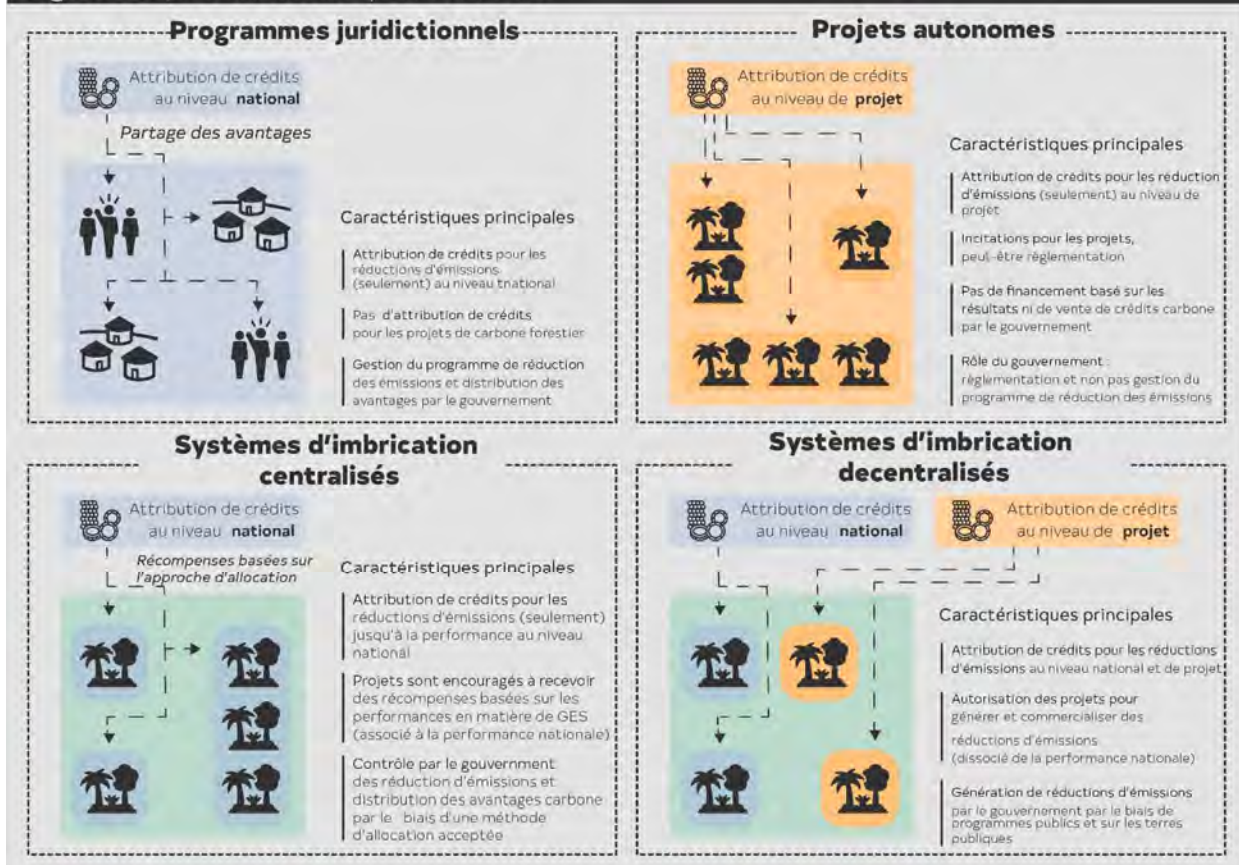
Programmes juridictionnels

Attribution de crédits au niveau national

Partage des avantages

Caractéristiques principales

Attribution de crédits pour les réductions d'émissions (seulement) au niveau tnational

Pas d'attribution de crédits pour les projets de carbone forestier

Gestion du programme de réduction des émissions et distribution des avantages par le gouvernement

Projets autonomes

Attribution de crédits au niveau de projet

Caractéristiques principales

Attribution de crédits pour les réduction d'émissions (seulement) au niveau de projet

Incitations pour les projets, peut-être réglementation

Pas de financement basé sur les résultats ni de vente de crédits carbone par le gouvernement

Rôle du gouvernement : réglementation et non pas gestion du programme de réduction des émissions

Systèmes d'imbrication centralisés

Attribution de crédits au niveau national

Récompenses basées sur l'approche d'allocation

Caractéristiques principales

Attribution de crédits pour les réductions d'émissions (seulement) jusqu'à la performance au niveau national

Projets sont encouragés à recevoir des récompenses basées sur les performances en matière de GES (associé à la performance nationale)

Contrôle par le gouvernment des réduction d'émissions et distribution des avantages carbone par le biais d'une méthode d'allocation acceptée

Systèmes d'imbrication decentralisés

Attribution de crédits au niveau national

Attribution de crédits au niveau de projet

Caractéristiques principales

Attribution de crédits pour les réductions d'émissions au niveau national et de projet

Autorisation des projets pour générer et commercialiser des réductions d'émissions (dissocié de la performance nationale)

Génération de réductions d'émissions par le gouvernement par le biais de programmes publics et sur les terres publiques